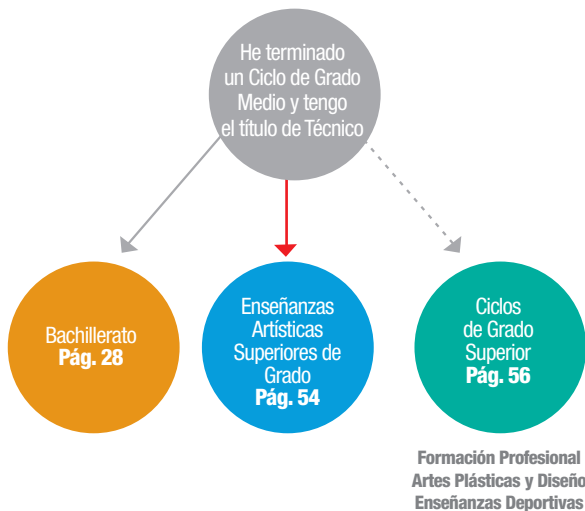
He terminado un Ciclo de Grado Medio y tengo el título de Técnico

Bachillerato
Pág. 28

Enseñanzas Artísticas Superiores de Grado
Pág. 54

Ciclos de Grado Superior
Pág. 56

Formación Profesional
Artes Plásticas y Diseño
Enseñanzas Deportivas